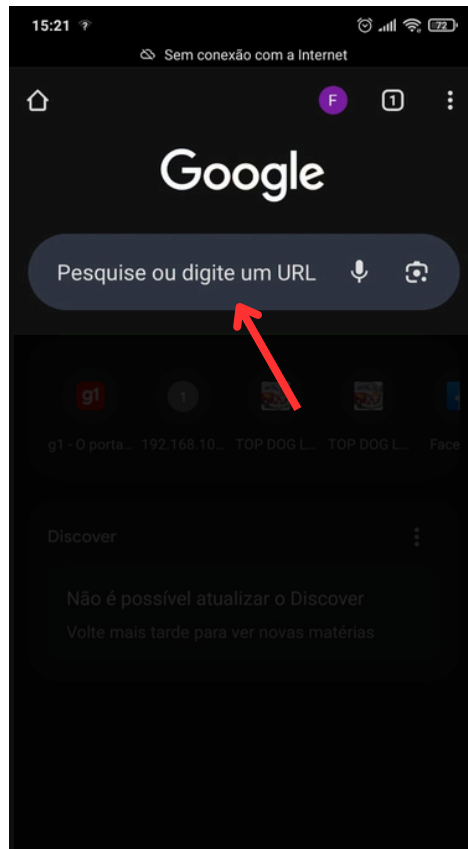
15:21

72

Sem conexão com a Internet

F

1

Google

Pesquise ou digite um URL

g1

1

g1 - O porta...

192.168.10...

TOP DOG L...

TOP DOG L...

Face

Discover

Não é possível atualizar o Discover

Volte mais tarde para ver novas matérias